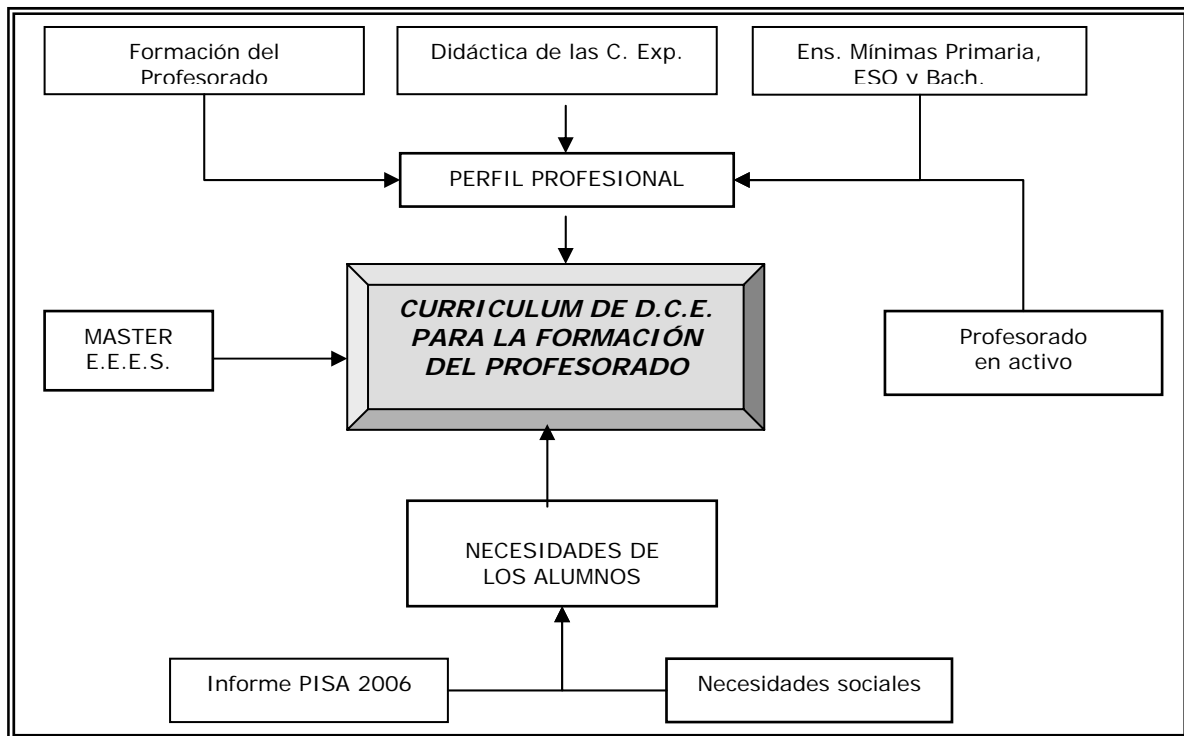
Formación del Profesorado

Didáctica de las C. Exp.

Ens. Mínimas Primaria, ESO y Bach.

PERFIL PROFESIONAL

MASTER E.E.E.S.

CURRICULUM DE D.C.E. PARA LA FORMACIÓN DEL PROFESORADO

Profesorado en activo

NECESIDADES DE LOS ALUMNOS

Informe PISA 2006

Necesidades sociales